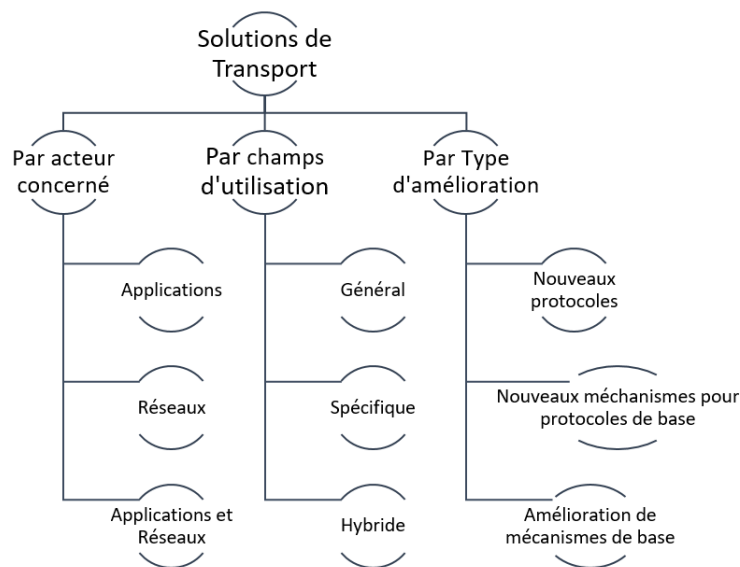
Solutions de Transport

Par acteur concerné

Applications

Réseaux

Applications et Réseaux

Par champs d'utilisation

Général

Spécifique

Hybride

Par Type d'amélioration

Nouveaux protocoles

Nouveaux méchanismes pour protocoles de base

Amélioration de mécanismes de base